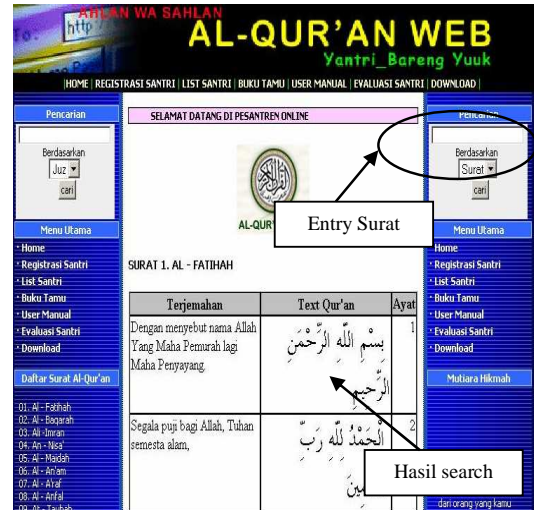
AHLAN WA SAHLAN
http
AL-QUR'AN WEB
Yantri_Bareng Yuuk

|HOME | REGISTRASI SANTRI | LIST SANTRI | BUKU TAMU | USER MANUAL | EVALUASI SANTRI | DOWNLOAD |

Pencarian
Berdasarkan
Juz
cari

Menu Utama
· Home
· Registrasi Santri
· List Santri
· Buku Tamu
· User Manual
· Evaluasi Santri
· Download

Daftar Surat Al-Qur'an
01. Al - Fatihah
02. Al - Baqarah
03. Ali -Imran
04. An - Nisa'
05. Al - Maidah
06. Al - An'am
07. Al - A'raf
08. Al - Anfal
09. At - Taubah

SELAMAT DATANG DI PESANTREN ONLINE

AL-QUR

Entry Surat

SURAT 1. AL - FATIHAH

| Terjemahan | Text Qur'an | Ayat |
|---|---|---|
| Dengan menyebut nama Allah Yang Maha Pemurah lagi Maha Penyayang. | بِسْمِ اللَّهِ الرَّحْمَٰنِ الرَّحِيمِ | 1 |
| Segala puji bagi Allah, Tuhan semesta alam, | الْحَمْدُ لِلَّهِ رَبِّ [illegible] | 2 |

Hasil search

Pencarian
Berdasarkan
Surat
cari

Menu Utama
Home
· Registrasi Santri
· List Santri
· Buku Tamu
· User Manual
· Evaluasi Santri
· Download

Mutiara Hikmah

dari orang yang kamu